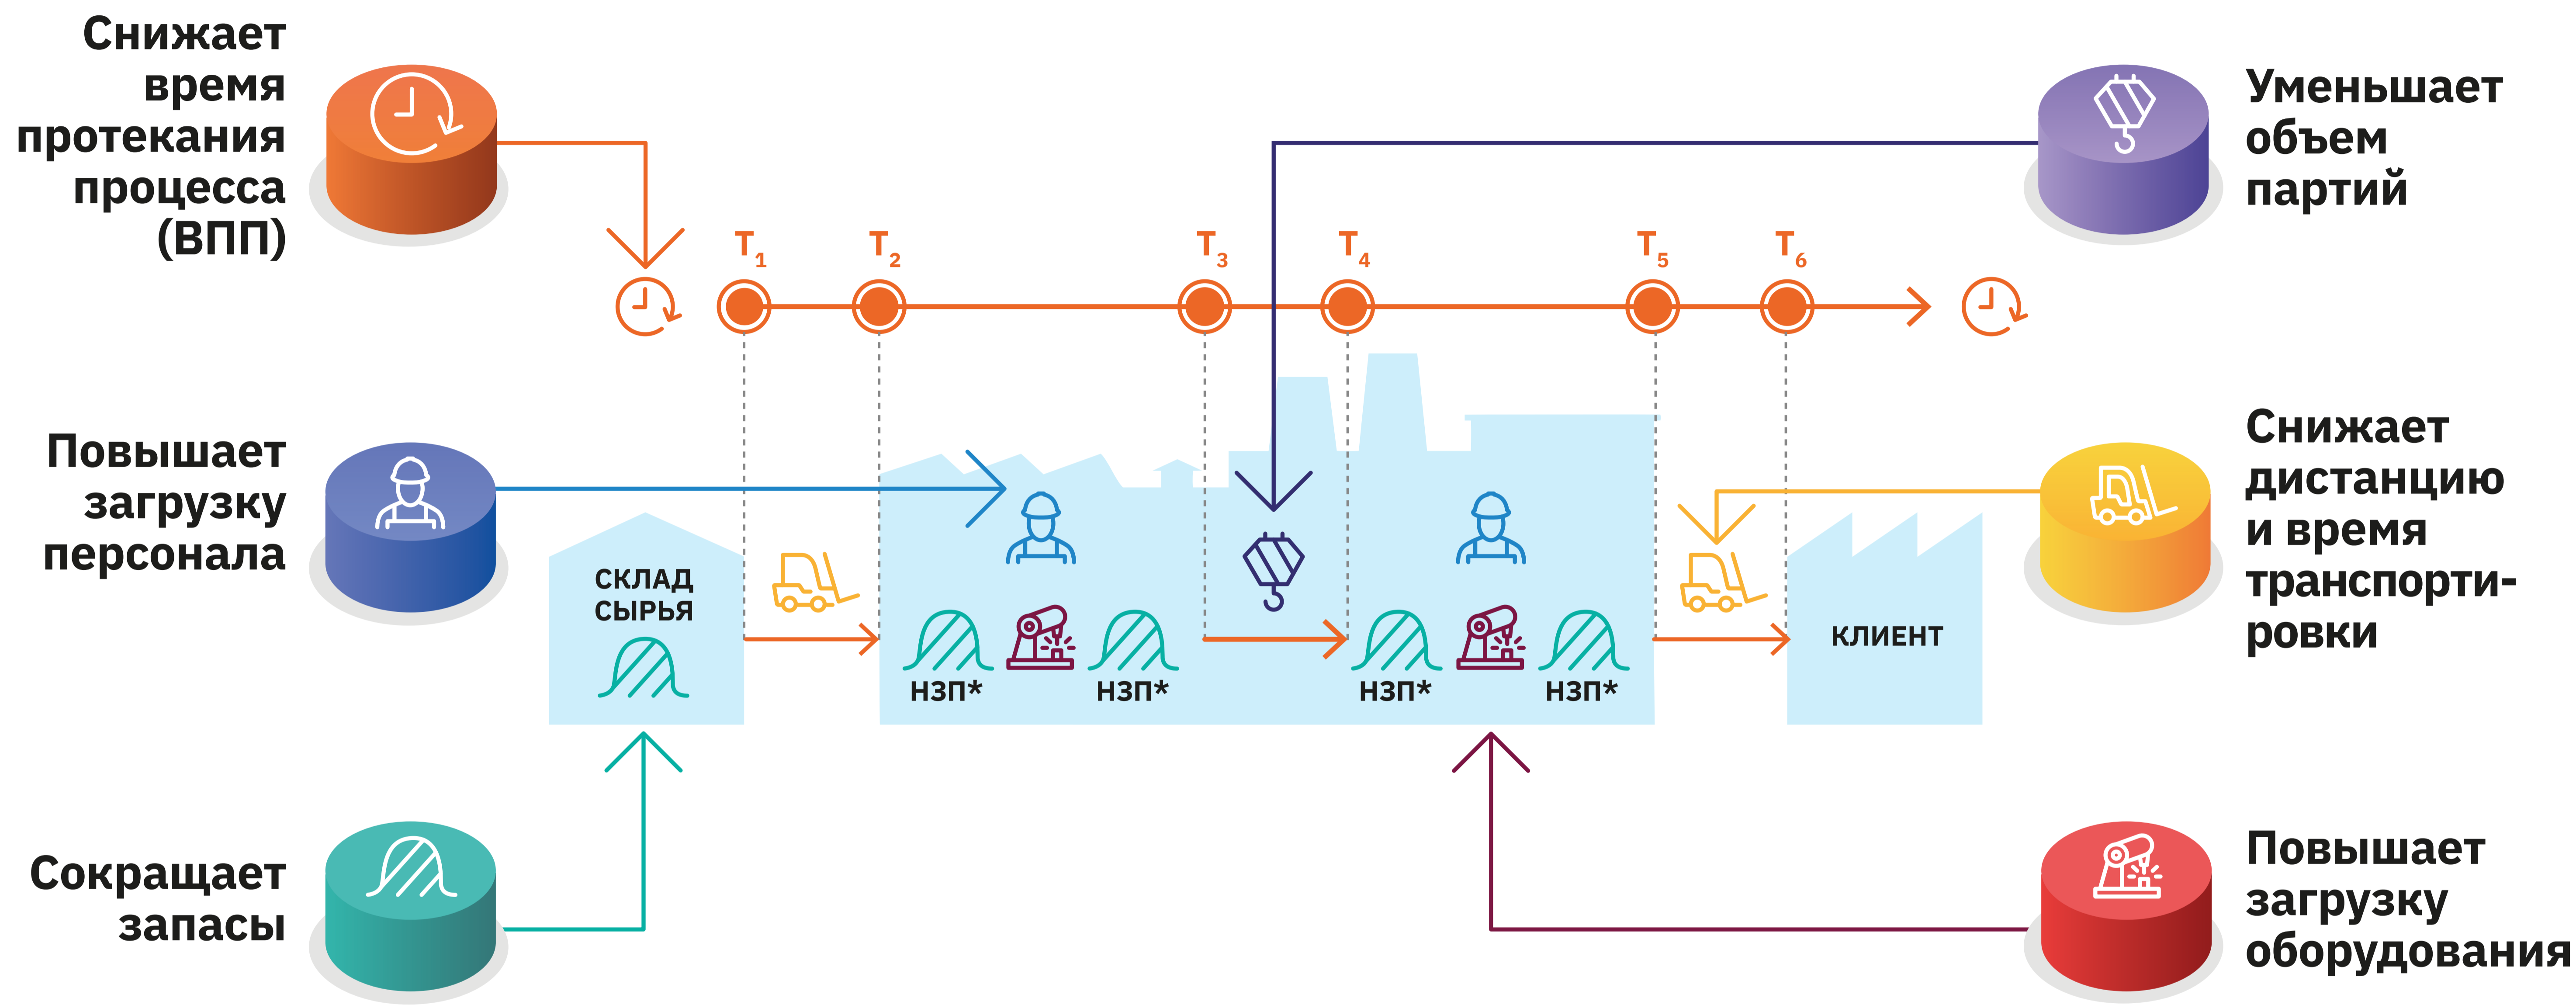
Снижает время протекания процесса (ВПП)

Уменьшает объем партий

$T_1$ $T_2$ $T_3$ $T_4$ $T_5$ $T_6$

Повышает загрузку персонала

Снижает дистанцию и время транспортировки

СКЛАД СЫРЬЯ

НЗП* НЗП* НЗП* НЗП*

КЛИЕНТ

Сокращает запасы

Повышает загрузку оборудования